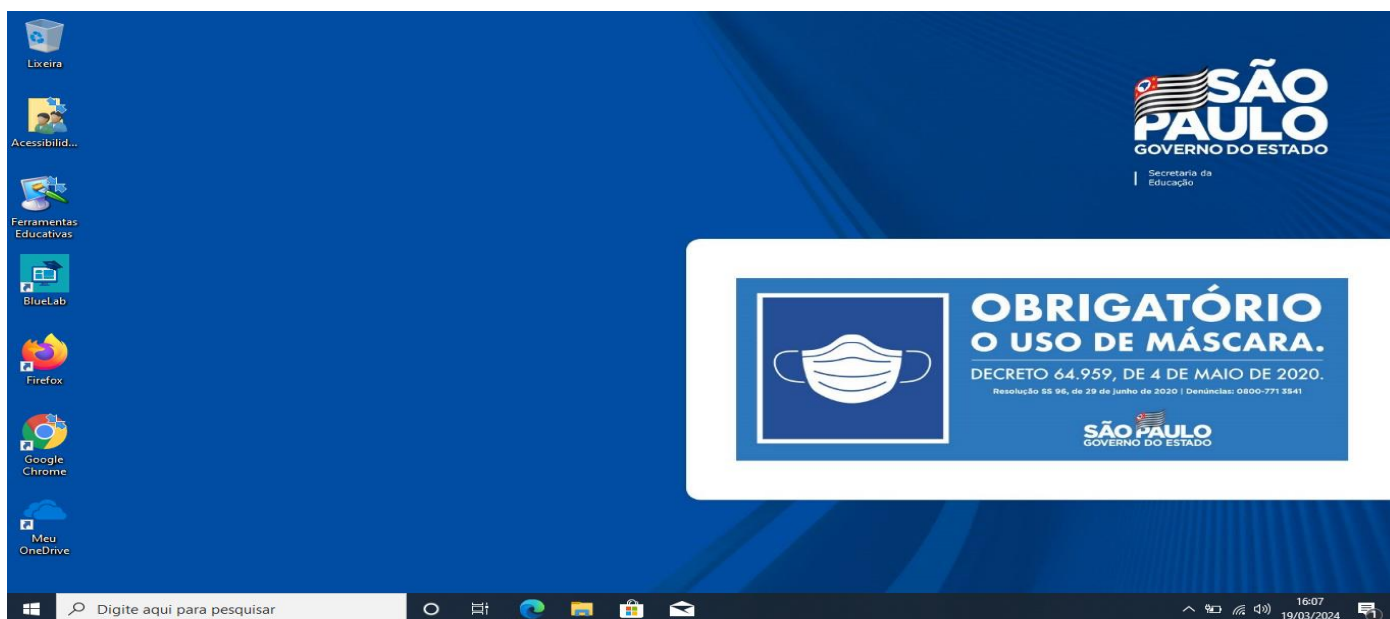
Lixeira

Acessibilid...

Ferramentas Educativas

BlueLab

Firefox

Google Chrome

Meu OneDrive

SÃO PAULO
GOVERNO DO ESTADO
Secretaria da Educação

OBRIGATÓRIO
O USO DE MÁSCARA.
DECRETO 64.959, DE 4 DE MAIO DE 2020.
Resolução SS 96, de 29 de junho de 2020 | Denúncias: 0800-771 3541
SÃO PAULO
GOVERNO DO ESTADO

Digite aqui para pesquisar

16:07
19/03/2024